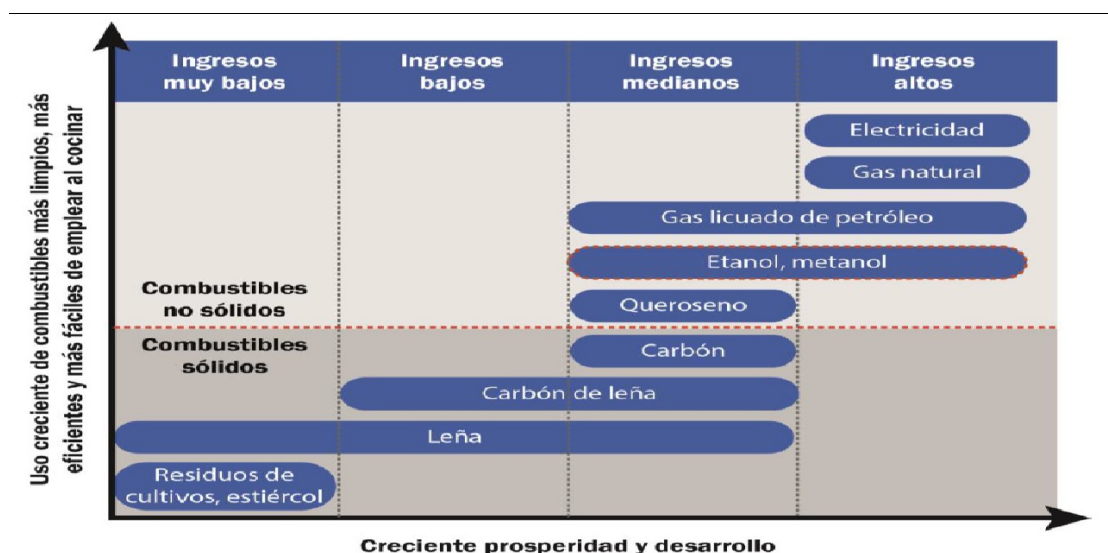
Uso creciente de combustibles más limpios, más eficientes y más fáciles de emplear al cocinar

| Ingresos muy bajos | Ingresos bajos | Ingresos medianos | Ingresos altos |
|---|---|---|---|

Electricidad

Gas natural

Gas licuado de petróleo

Etanol, metanol

Combustibles no sólidos

Queroseno

Combustibles sólidos

Carbón

Carbón de leña

Leña

Residuos de cultivos, estiércol

Creciente prosperidad y desarrollo